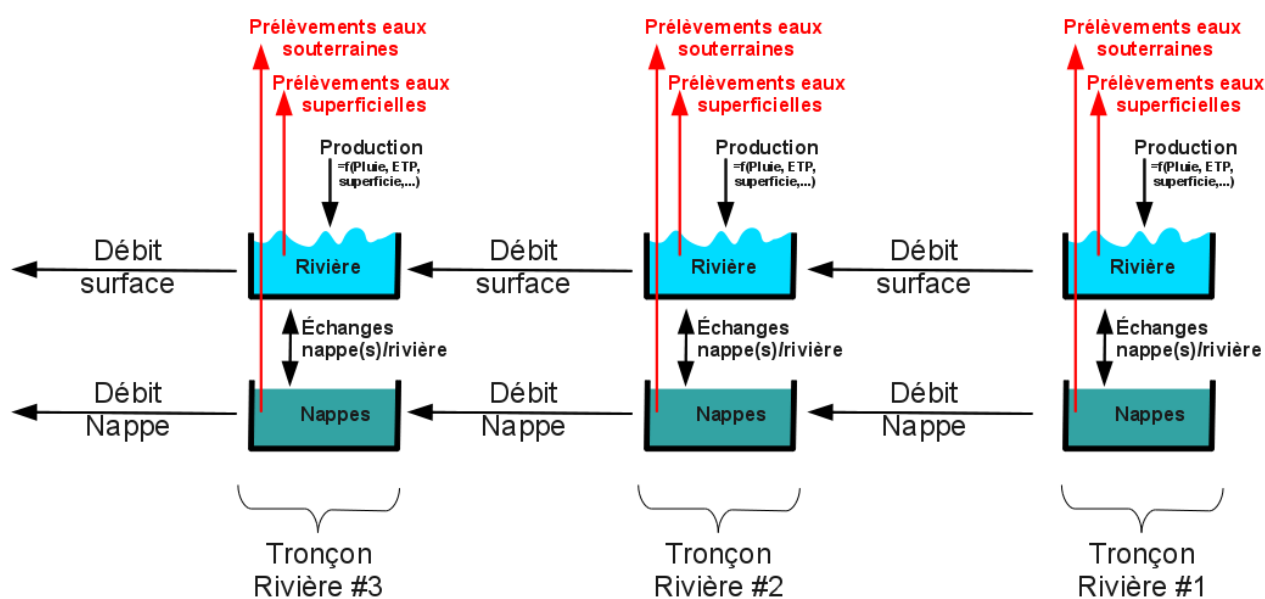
Prélèvements eaux souterraines

Prélèvements eaux superficielles

Production
=f(Pluie, ETP, superficie,...)

Rivière

Échanges nappe(s)/rivière

Nappes

Débit surface

Débit Nappe

Tronçon Rivière #3

Prélèvements eaux souterraines

Prélèvements eaux superficielles

Production
=f(Pluie, ETP, superficie,...)

Rivière

Échanges nappe(s)/rivière

Nappes

Débit surface

Débit Nappe

Tronçon Rivière #2

Prélèvements eaux souterraines

Prélèvements eaux superficielles

Production
=f(Pluie, ETP, superficie,...)

Rivière

Échanges nappe(s)/rivière

Nappes

Débit surface

Débit Nappe

Tronçon Rivière #1